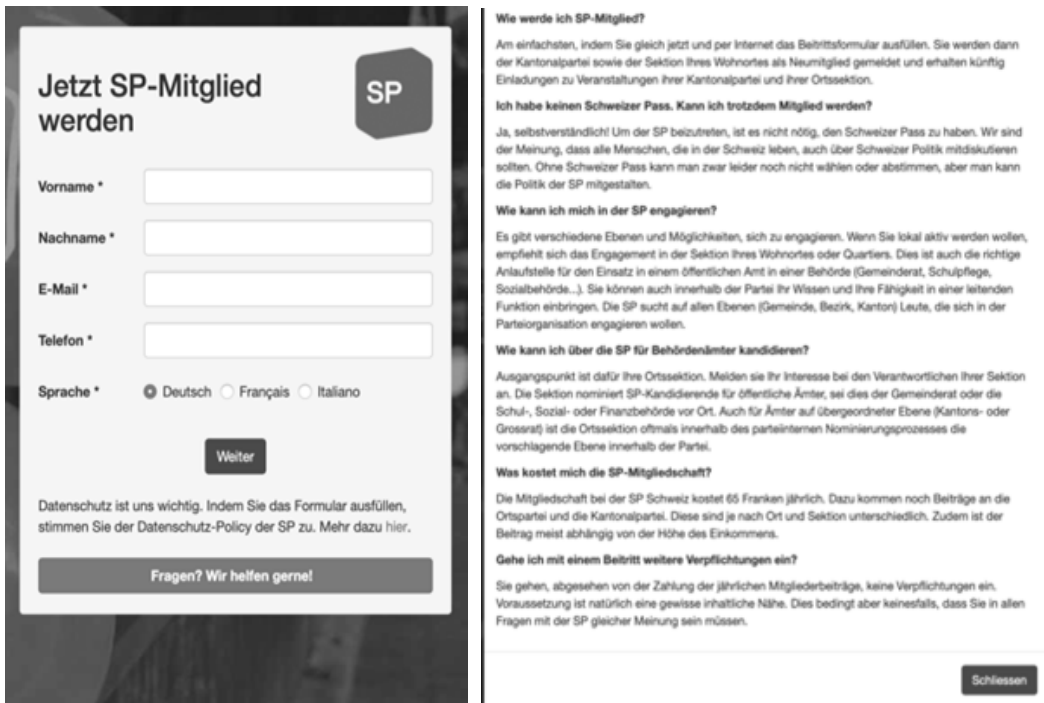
Jetzt SP-Mitglied werden

SP

Vorname *

Nachname *

E-Mail *

Telefon *

Sprache * Deutsch Français Italiano

Weiter

Datenschutz ist uns wichtig. Indem Sie das Formular ausfüllen, stimmen Sie der Datenschutz-Policy der SP zu. Mehr dazu hier.

Fragen? Wir helfen gerne!

Wie werde ich SP-Mitglied?

Am einfachsten, indem Sie gleich jetzt und per Internet das Beitrittsformular ausfüllen. Sie werden dann der Kantonalpartei sowie der Sektion Ihres Wohnortes als Neumitglied gemeldet und erhalten künftig Einladungen zu Veranstaltungen ihrer Kantonalpartei und ihrer Ortssektion.

Ich habe keinen Schweizer Pass. Kann ich trotzdem Mitglied werden?

Ja, selbstverständlich! Um der SP beizutreten, ist es nicht nötig, den Schweizer Pass zu haben. Wir sind der Meinung, dass alle Menschen, die in der Schweiz leben, auch über Schweizer Politik mitdiskutieren sollten. Ohne Schweizer Pass kann man zwar leider noch nicht wählen oder abstimmen, aber man kann die Politik der SP mitgestalten.

Wie kann ich mich in der SP engagieren?

Es gibt verschiedene Ebenen und Möglichkeiten, sich zu engagieren. Wenn Sie lokal aktiv werden wollen, empfiehlt sich das Engagement in der Sektion Ihres Wohnortes oder Quartiers. Dies ist auch die richtige Anlaufstelle für den Einsatz in einem öffentlichen Amt in einer Behörde (Gemeinderat, Schulpflege, Sozialbehörde...). Sie können auch innerhalb der Partei Ihr Wissen und Ihre Fähigkeit in einer leitenden Funktion einbringen. Die SP sucht auf allen Ebenen (Gemeinde, Bezirk, Kanton) Leute, die sich in der Parteiorganisation engagieren wollen.

Wie kann ich über die SP für Behördenämter kandidieren?

Ausgangspunkt ist dafür Ihre Ortssektion. Melden sie Ihr Interesse bei den Verantwortlichen Ihrer Sektion an. Die Sektion nominiert SP-Kandidierende für öffentliche Ämter, sei dies der Gemeinderat oder die Schul-, Sozial- oder Finanzbehörde vor Ort. Auch für Ämter auf übergeordneter Ebene (Kantons- oder Grossrat) ist die Ortssektion oftmals innerhalb des parteiinternen Nominierungsprozesses die vorschlagende Ebene innerhalb der Partei.

Was kostet mich die SP-Mitgliedschaft?

Die Mitgliedschaft bei der SP Schweiz kostet 65 Franken jährlich. Dazu kommen noch Beiträge an die Ortspartei und die Kantonalpartei. Diese sind je nach Ort und Sektion unterschiedlich. Zudem ist der Beitrag meist abhängig von der Höhe des Einkommens.

Gehe ich mit einem Beitritt weitere Verpflichtungen ein?

Sie gehen, abgesehen von der Zahlung der jährlichen Mitgliederbeiträge, keine Verpflichtungen ein. Voraussetzung ist natürlich eine gewisse inhaltliche Nähe. Dies bedingt aber keinesfalls, dass Sie in allen Fragen mit der SP gleicher Meinung sein müssen.

Schliessen